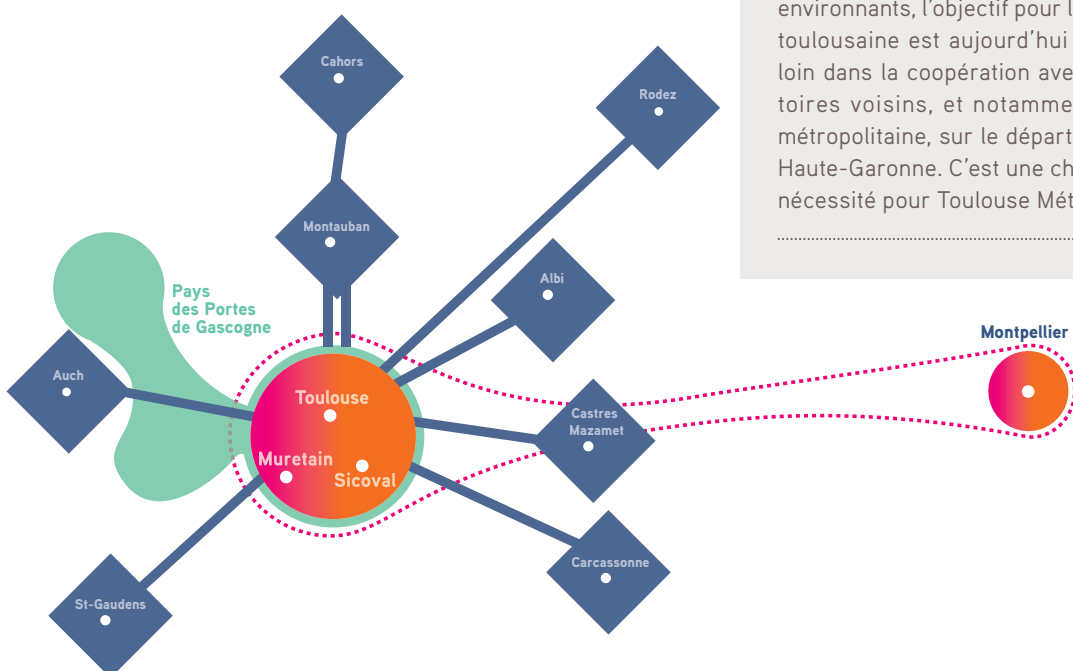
environnants, l'objectif pour l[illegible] toulousaine est aujourd'hui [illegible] loin dans la coopération ave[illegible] toires voisins, et notamme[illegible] métropolitaine, sur le départ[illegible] Haute-Garonne. C'est une ch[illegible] nécessité pour Toulouse Mét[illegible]

Cahors

Rodez

Montauban

Albi

Pays des Portes de Gascogne

Montpellier

Auch

Toulouse

Castres Mazamet

Muretain

Sicoval

Carcassonne

St-Gaudens